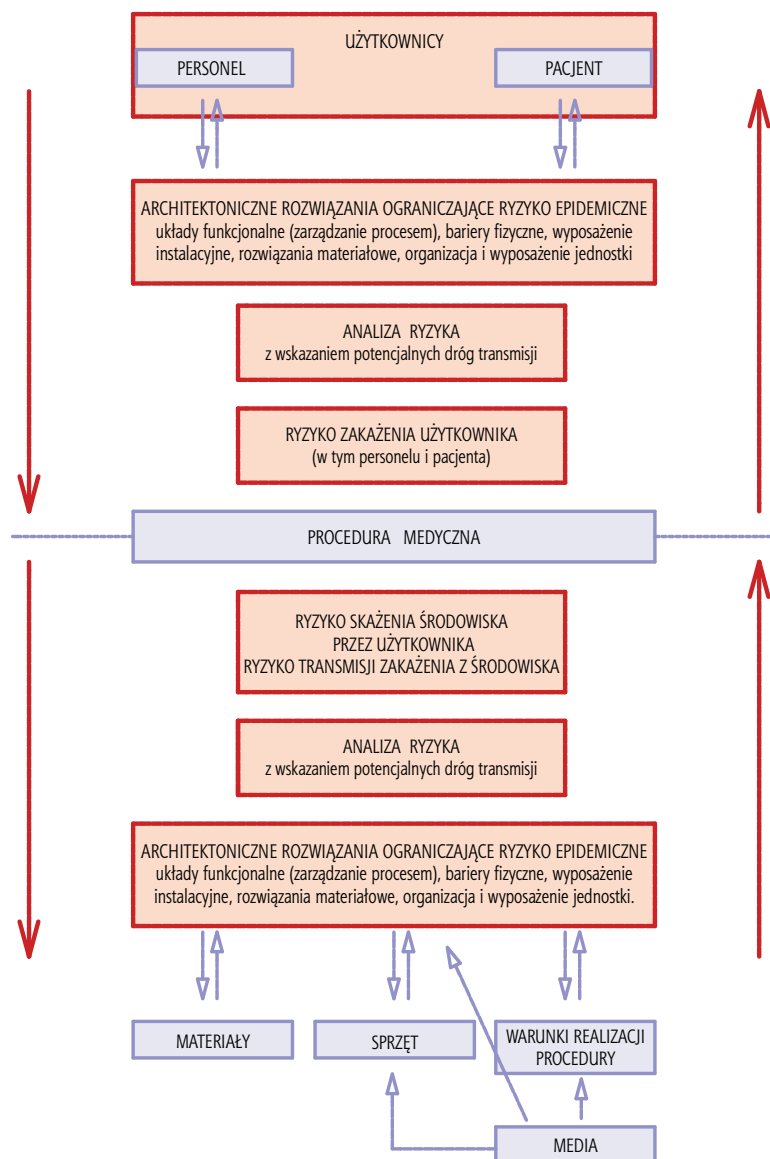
UŻYTKOWNICY

PERSONEL

PACJENT

ARCHITEKTONICZNE ROZWIĄZANIA OGRANICZAJĄCE RYZYKO EPIDEMICZNE
układy funkcjonalne (zarządzanie procesem), bariery fizyczne, wyposażenie instalacyjne, rozwiązania materiałowe, organizacja i wyposażenie jednostki

ANALIZA RYZYKA
z wskazaniem potencjalnych dróg transmisji

RYZYKO ZAKAŻENIA UŻYTKOWNIKA
(w tym personelu i pacjenta)

PROCEDURA MEDYCZNA

RYZYKO SKAŻENIA ŚRODOWISKA
PRZEZ UŻYTKOWNIKA
RYZYKO TRANSMISJI ZAKAŻENIA Z ŚRODOWISKA

ANALIZA RYZYKA
z wskazaniem potencjalnych dróg transmisji

ARCHITEKTONICZNE ROZWIĄZANIA OGRANICZAJĄCE RYZYKO EPIDEMICZNE
układy funkcjonalne (zarządzanie procesem), bariery fizyczne, wyposażenie instalacyjne, rozwiązania materiałowe, organizacja i wyposażenie jednostki.

MATERIAŁY

SPRZĘT

WARUNKI REALIZACJI PROCEDURY

MEDIA